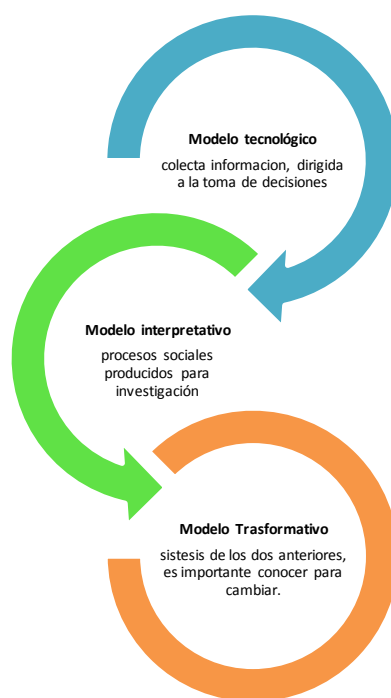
Modelo tecnológico

colecta informacion, dirigida a la toma de decisiones

Modelo interpretativo

procesos sociales producidos para investigación

Modelo Trasformativo

sistesis de los dos anteriores, es importante conocer para cambiar.